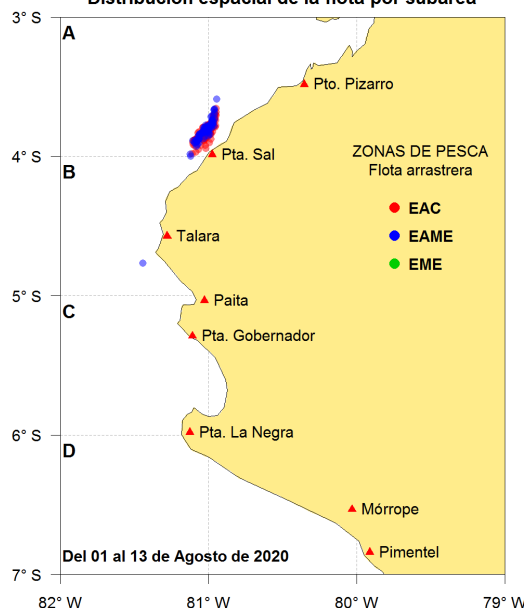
Distribución espacial de la flota por subárea

3° S
4° S
5° S
6° S
7° S

A
B
C
D

Pto. Pizarro
Pta. Sal
Talara
Paita
Pta. Gobernador
Pta. La Negra
Mórrope
Pimentel

ZONAS DE PESCA
Flota arrastrera
EAC
EAME
EME

Del 01 al 13 de Agosto de 2020

82° W
81° W
80° W
79° W